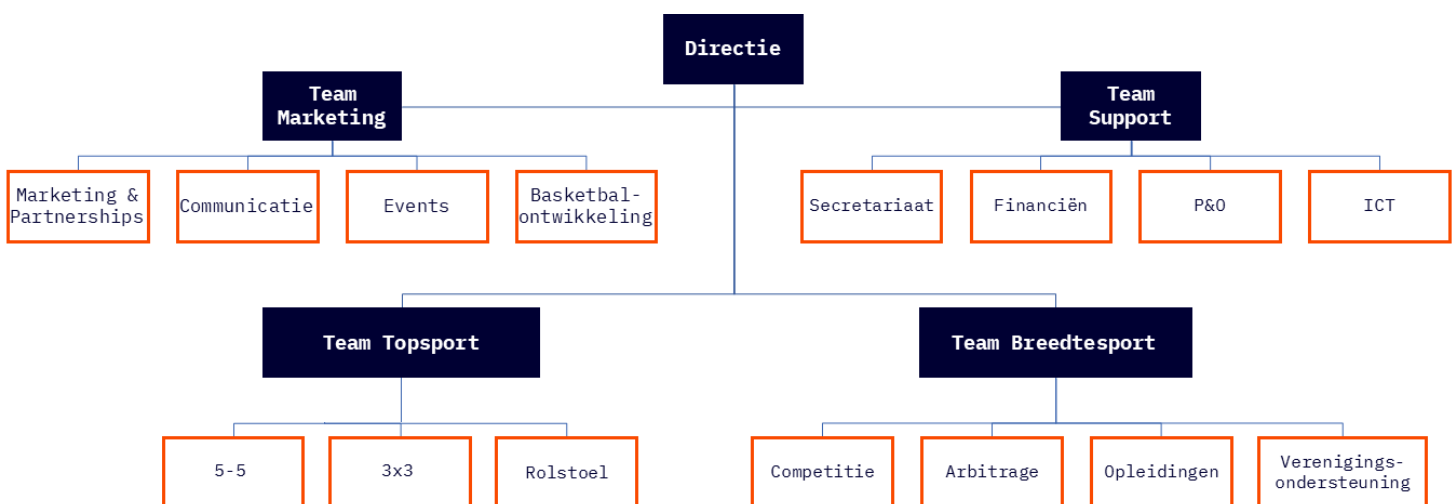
Directie

Team Marketing

Marketing & Partnerships

Communicatie

Events

Basketbal-ontwikkeling

Team Support

Secretariaat

Financiën

P&O

ICT

Team Topsport

5-5

3x3

Rolstoel

Team Breedtesport

Competitie

Arbitrage

Opleidingen

Verenigings-ondersteuning